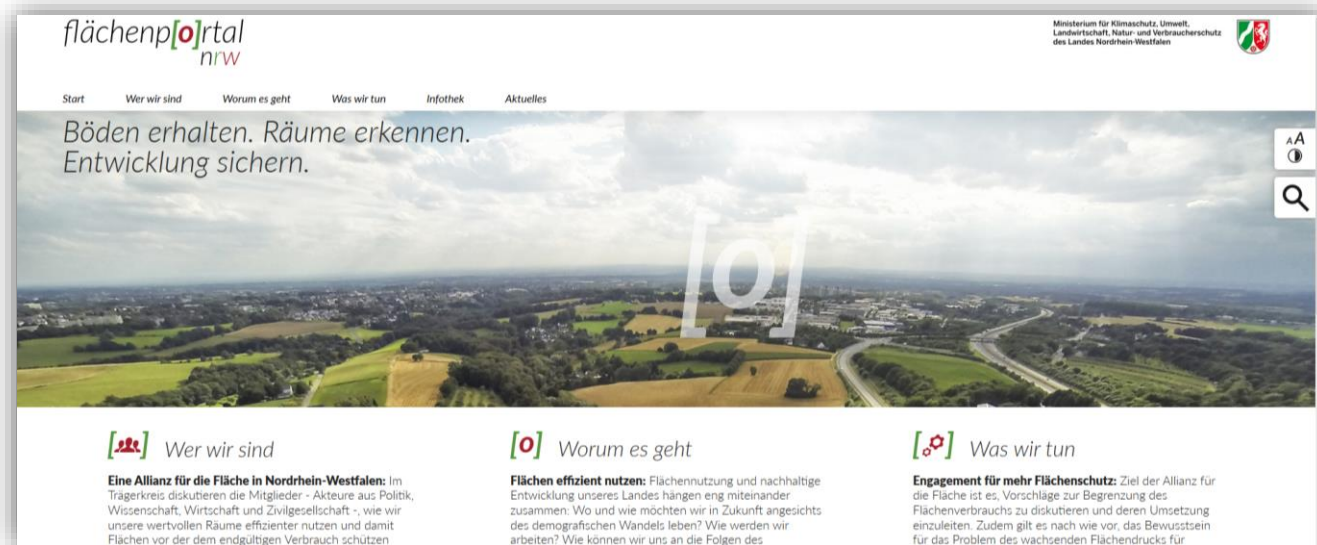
flächenp[o]rtal
nrw

Ministerium für Klimaschutz, Umwelt, Landwirtschaft, Natur- und Verbraucherschutz des Landes Nordrhein-Westfalen

Start Wer wir sind Worum es geht Was wir tun Infothek Aktuelles

Böden erhalten. Räume erkennen. Entwicklung sichern.

AA

[o]

Wer wir sind

Eine Allianz für die Fläche in Nordrhein-Westfalen: Im Trägerkreis diskutieren die Mitglieder - Akteure aus Politik, Wissenschaft, Wirtschaft und Zivilgesellschaft -, wie wir unsere wertvollen Räume effizienter nutzen und damit Flächen vor der dem endgültigen Verbrauch schützen

[o] Worum es geht

Flächen effizient nutzen: Flächennutzung und nachhaltige Entwicklung unseres Landes hängen eng miteinander zusammen: Wo und wie möchten wir in Zukunft angesichts des demografischen Wandels leben? Wie werden wir arbeiten? Wie können wir uns an die Folgen des

Was wir tun

Engagement für mehr Flächenschutz: Ziel der Allianz für die Fläche ist es, Vorschläge zur Begrenzung des Flächenverbrauchs zu diskutieren und deren Umsetzung einzuleiten. Zudem gilt es nach wie vor, das Bewusstsein für das Problem des wachsenden Flächendrucks für